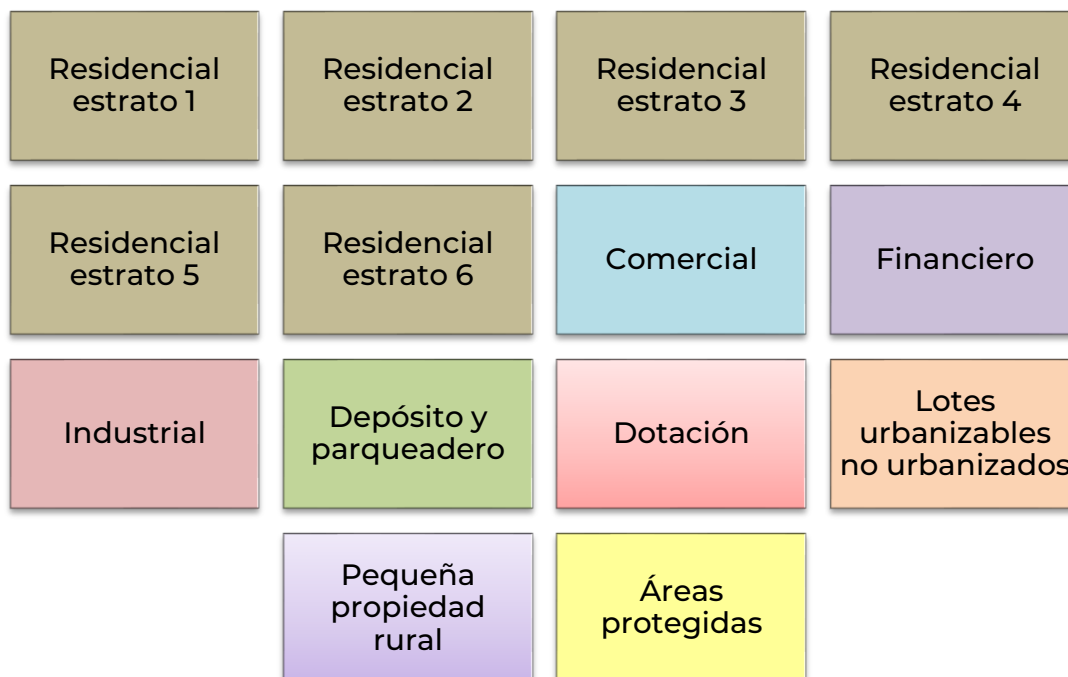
Residencial estrato 1

Residencial estrato 2

Residencial estrato 3

Residencial estrato 4

Residencial estrato 5

Residencial estrato 6

Comercial

Financiero

Industrial

Depósito y parqueadero

Dotación

Lotes urbanizables no urbanizados

Pequeña propiedad rural

Áreas protegidas